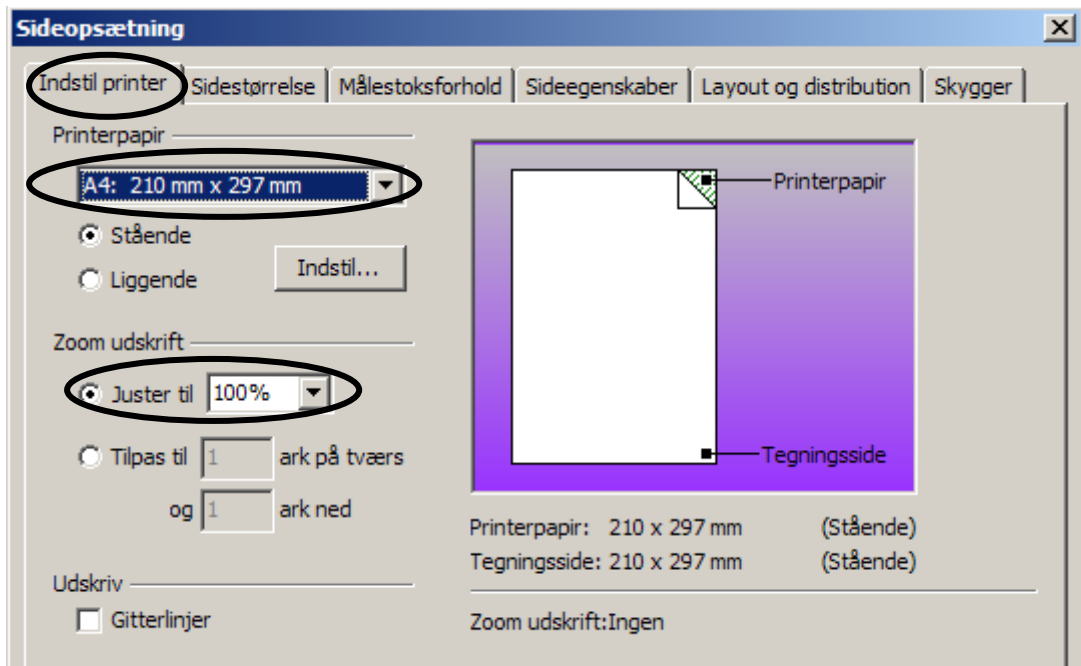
Sideopsætning

Indstil printer | Sidestørrelse | Målestoksforhold | Sideegenskaber | Layout og distribution | Skygger

Printerpapir
A4: 210 mm x 297 mm
Stående
Liggende
Indstil...

Zoom udskrift
Juster til 100%
Tilpas til 1 ark på tværs
og 1 ark ned

Udskriv
Gitterlinjer

Printerpapir
Tegningsside

Printerpapir: 210 x 297 mm (Stående)
Tegningsside: 210 x 297 mm (Stående)

Zoom udskrift:Ingen